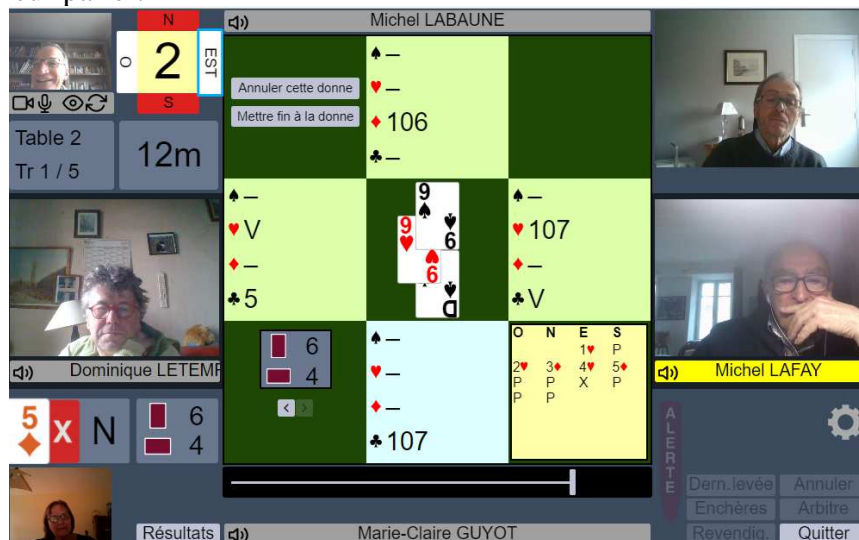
N
O 2 EST
S
Michel LABAUNE
Annuler cette donne
Mettre fin à la donne
♠ –
♥ –
♦ 106
♣ –
Table 2
Tr 1 / 5
12m
♠ –
♥ V
♦ –
♣ 5
9
9
6
6
D
♠ –
♥ 107
♦ –
♣ V
Dominique LETEMP
6
4
♠ –
♥ –
♦ –
♣ 107
| O | N | E | S |
|---|---|---|---|
| | | | P |
| | | 1♥ | P |
| 2♥ | 3♦ | 4♥ | 5♦ |
| P | P | X | P |
| P | P | | |
Michel LAFAY
5♦ X N
6
4
ALERTE
Dern.levée
Annuler
Enchères
Arbitre
Revendiq.
Quitter
Résultats
Marie-Claire GUYOT